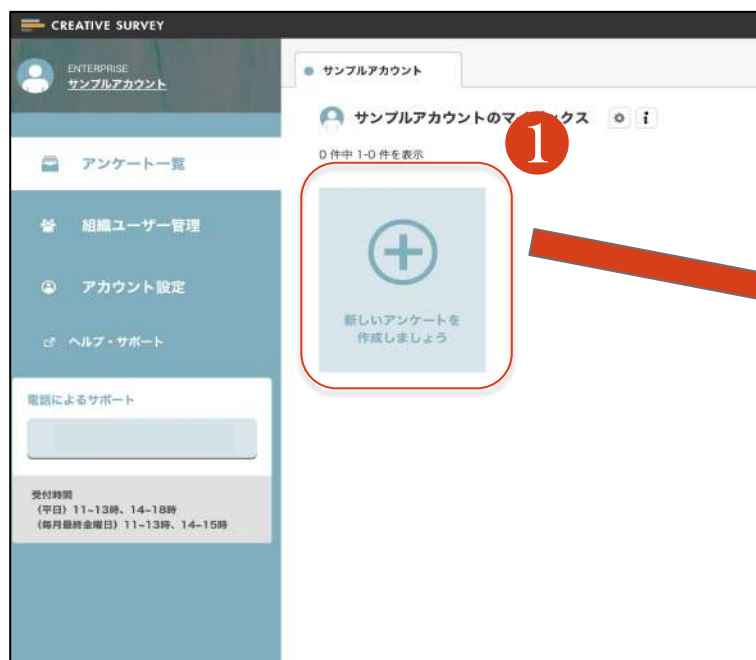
CREATIVE SURVEY

ENTERPRISE
サンプルアカウント

アンケート一覧

組織ユーザー管理

アカウント設定

ヘルプ・サポート

電話によるサポート

受付時間
（平日）11~13時、14~18時
（毎月最終金曜日）11~13時、14~15時

サンプルアカウント

サンプルアカウントのマ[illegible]ックス

1

0 件中 1-0 件を表示

新しいアンケートを
作成しましょう